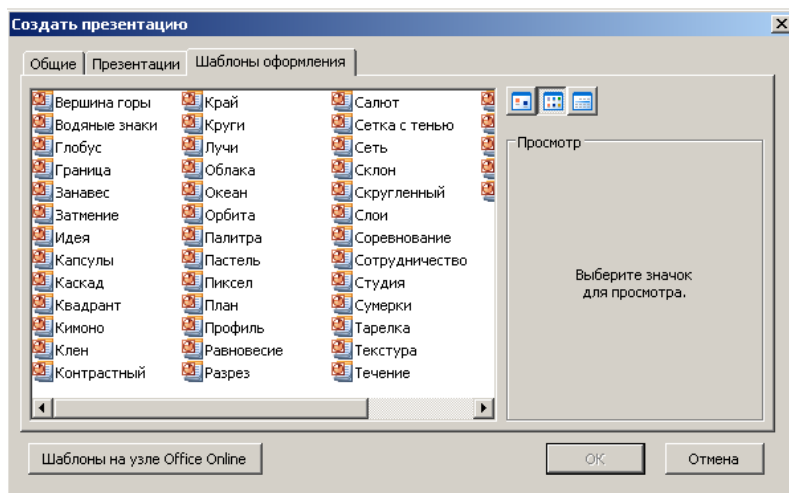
Создать презентацию

Общие | Презентации | Шаблоны оформления

Вершина горы
Водяные знаки
Глобус
Граница
Занавес
Затмение
Идея
Капсулы
Каскад
Квадрант
Кимоно
Клен
Контрастный

Край
Круги
Лучи
Облака
Океан
Орбита
Палитра
Пастель
Пиксел
План
Профиль
Равновесие
Разрез

Салют
Сетка с тенью
Сеть
Склон
Скругленный
Слои
Соревнование
Сотрудничество
Студия
Сумерки
Тарелка
Текстура
Течение

Просмотр

Выберите значок для просмотра.

Шаблоны на узле Office Online

ОК

Отмена